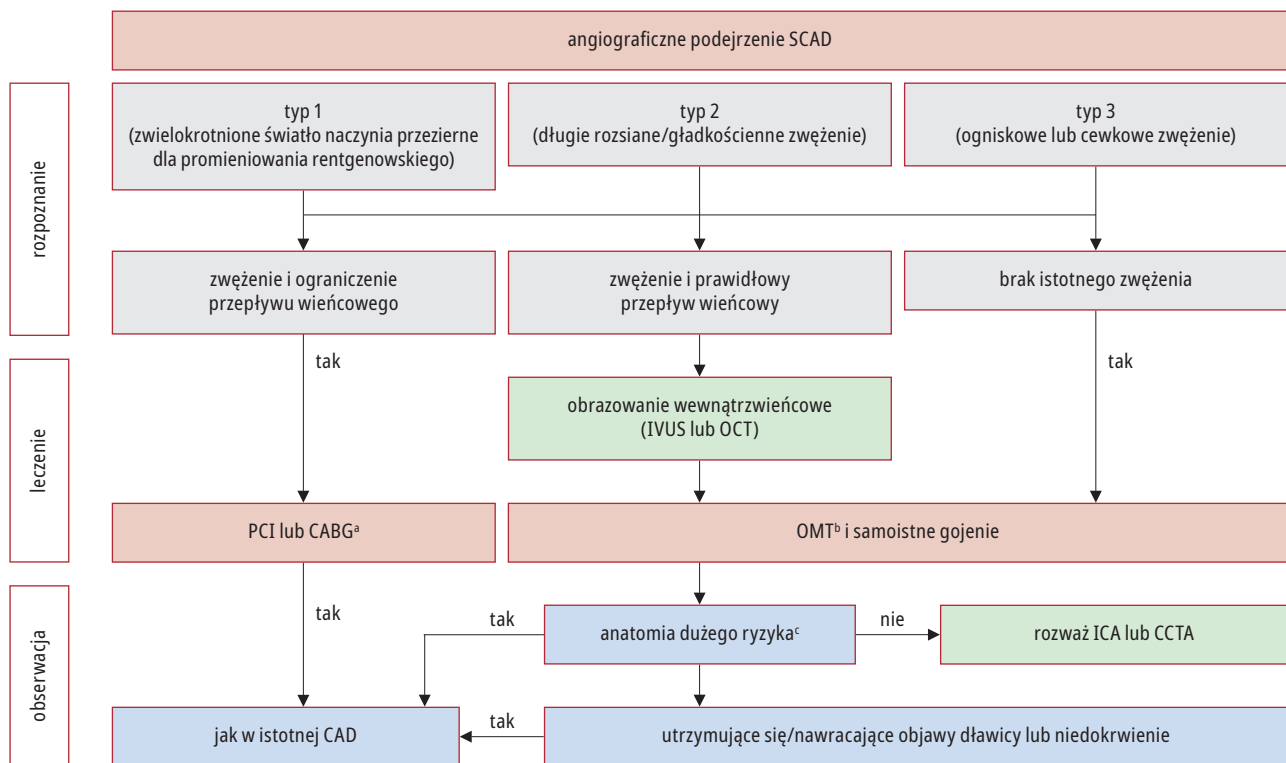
angiograficzne podejrzenie SCAD

rozpoznanie

typ 1
(zwielokrotnione światło naczynia przezierne dla promieniowania rentgenowskiego)

typ 2
(długie rozsiane/gładkościenne zwężenie)

typ 3
(ogniskowe lub cewkowe zwężenie)

zwężenie i ograniczenie przepływu wieńcowego

zwężenie i prawidłowy przepływ wieńcowy

brak istotnego zwężenia

leczenie

tak

obrazowanie wewnątrzwieńcowe (IVUS lub OCT)

tak

PCI lub CABG$^{a}$

OMT$^{b}$ i samoistne gojenie

obserwacja

tak

tak

anatomia dużego ryzyka$^{c}$

nie

rozważ ICA lub CCTA

jak w istotnej CAD

tak

utrzymujące się/nawracające objawy dławicy lub niedokrwienie